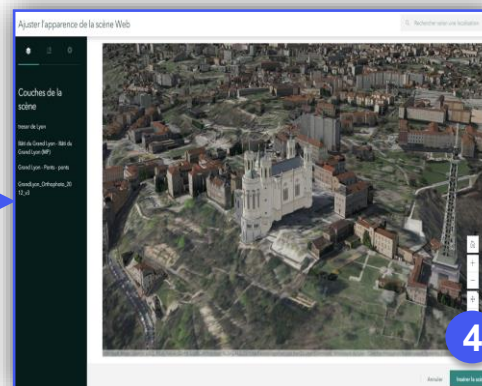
Ajuster l'apparence de la scène Web

Rechercher selon une localisation

Couches de la scène

trésor de Lyon

Bâti du Grand Lyon - Bâti du Grand Lyon (MP)

Grand Lyon - Points - points

GrandLyon_Orthophoto_2012_v3

4

Annuler

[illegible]